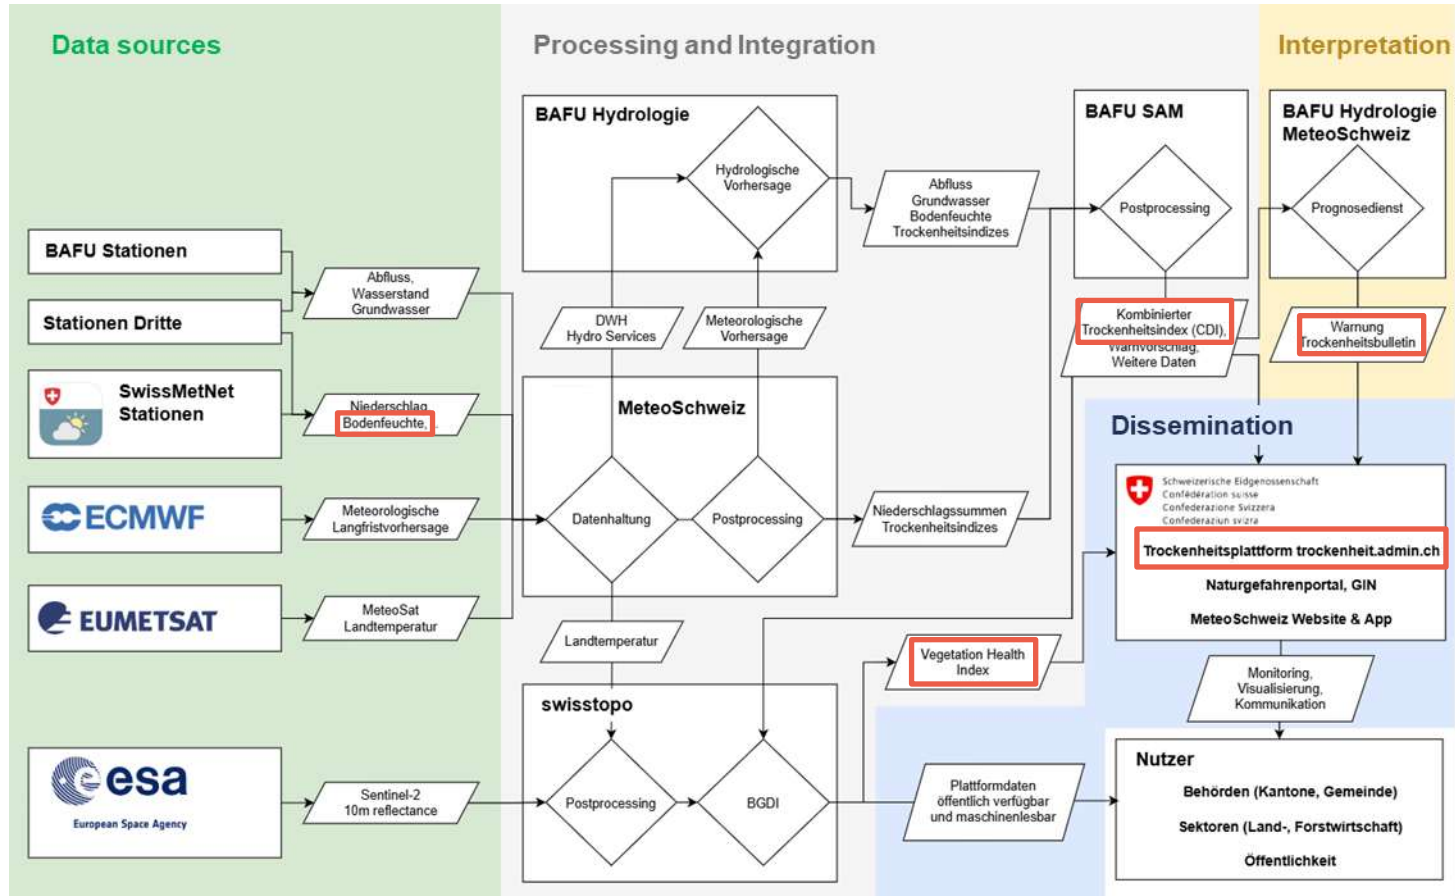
Data sources

Processing and Integration

Interpretation

BAFU Stationen

Stationen Dritte

SwissMetNet Stationen

ECMWF

EUMETSAT

esa
European Space Agency

Abfluss, Wasserstand Grundwasser

Niederschlag Bodenfeuchte, ...

Meteorologische Langfristvorhersage

MeteoSat Landtemperatur

Sentinel-2 10m reflectance

BAFU Hydrologie

Hydrologische Vorhersage

DWH Hydro Services

Meteorologische Vorhersage

MeteoSchweiz

Datenhaltung

Postprocessing

Landtemperatur

swisstopo

Postprocessing

BGDI

Abfluss Grundwasser Bodenfeuchte Trockenheitsindizes

Niederschlagssummen Trockenheitsindizes

BAFU SAM

Postprocessing

Kombinierter Trockenheitsindex (CDI), Warnvorschlag, Weitere Daten

BAFU Hydrologie MeteoSchweiz

Prognosedienst

Warnung Trockenheitsbulletin

Dissemination

Schweizerische Eidgenossenschaft
Confédération suisse
Confederazione Svizzera
Confederaziun svizra

Trockenheitsplattform trockenheit.admin.ch

Naturgefahrenportal, GIN

MeteoSchweiz Website & App

Vegetation Health Index

Monitoring, Visualisierung, Kommunikation

Plattformdaten öffentlich verfügbar und maschinenlesbar

Nutzer

Behörden (Kantone, Gemeinde)

Sektoren (Land-, Forstwirtschaft)

Öffentlichkeit